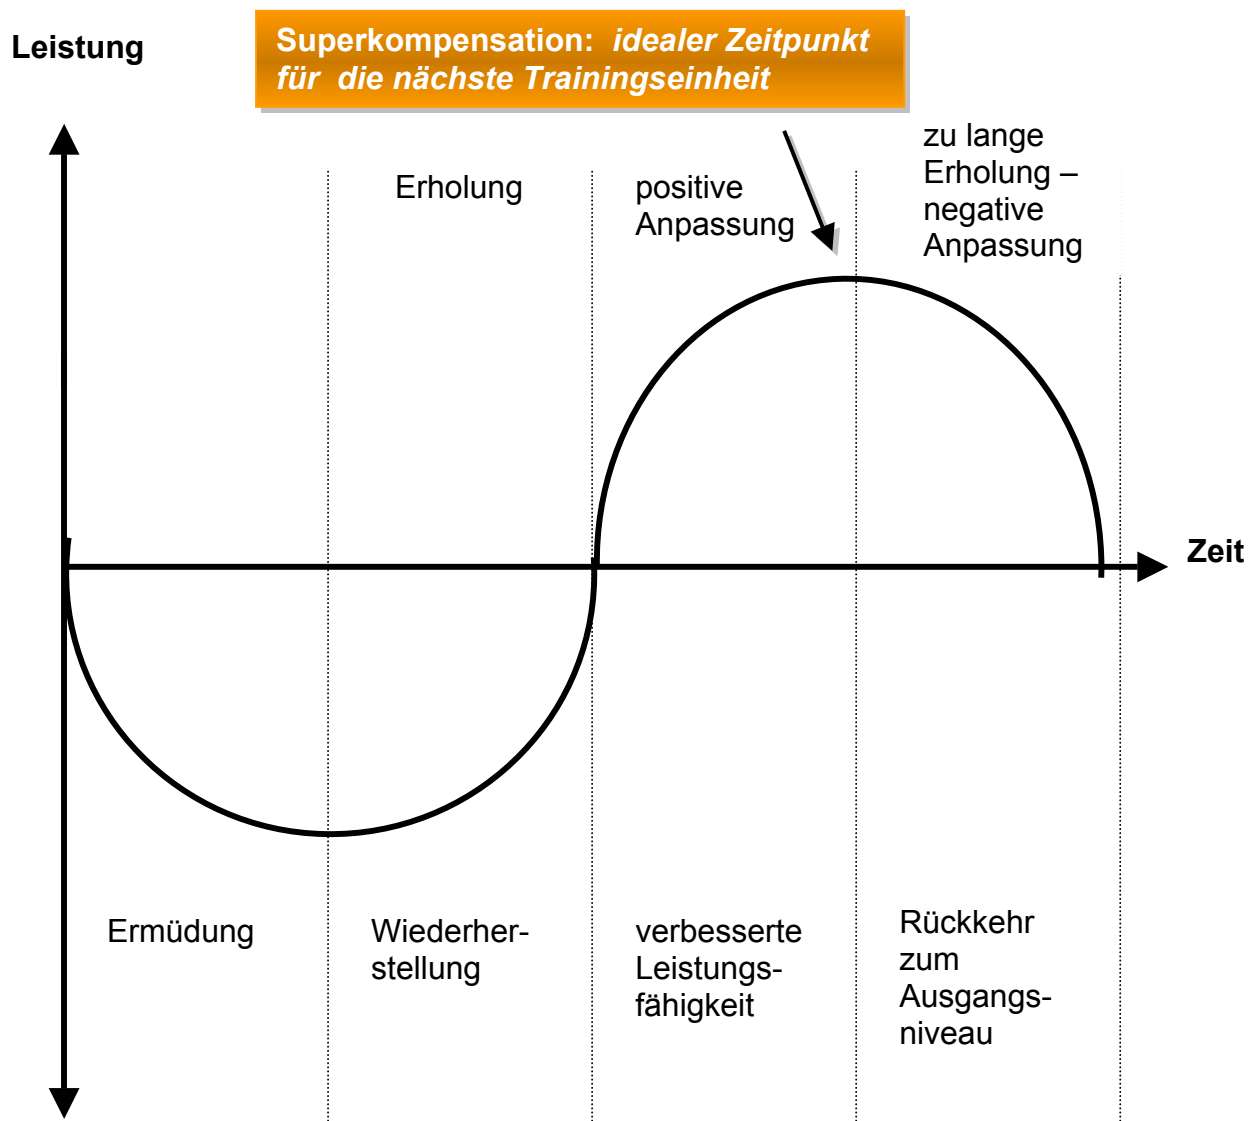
Leistung

Superkompensation: *idealer Zeitpunkt für die nächste Trainingseinheit*

Erholung

positive Anpassung

zu lange Erholung – negative Anpassung

Zeit

Ermüdung

Wiederherstellung

verbesserte Leistungsfähigkeit

Rückkehr zum Ausgangsniveau